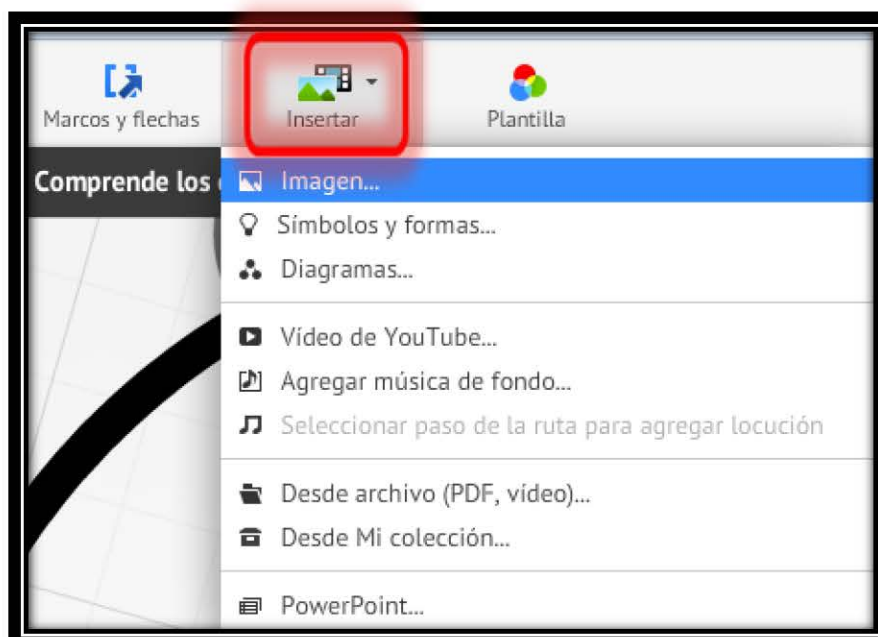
Marcos y flechas
Insertar
Plantilla

Comprende los

Imagen...
Símbolos y formas...
Diagramas...

Vídeo de YouTube...
Agregar música de fondo...
Seleccionar paso de la ruta para agregar locución

Desde archivo (PDF, vídeo)...
Desde Mi colección...

PowerPoint...